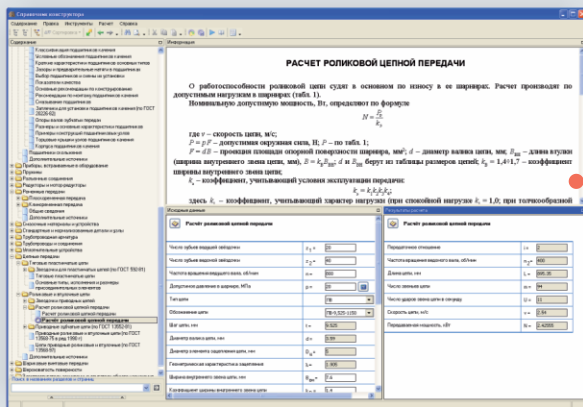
Справочник конструктора

Содержание Правка Инструменты Расчет Справка

Содержание

Информация

РАСЧЕТ РОЛИКОВОЙ ЦЕПНОЙ ПЕРЕДАЧИ

О работоспособности роликовой цепи судят в основном по износу в ее шарнирах. Расчет производят по допускаемым нагрузкам в шарнирах (табл. 1).

Номинальную допустимую мощность, Вт, определяют по формуле

$N = \frac{P_v}{K_э}$

где $v$ – скорость цепи, м/с;

$P = pF$ – допустимая окружная сила, Н; $p$ – по табл. 1;

$F = dB$ – проекция площади опорной поверхности шарнира, мм²; $d$ – диаметр валика цепи, мм; $B_{вн}$ – длина втулки (ширина внутреннего звена цепи, мм), $B = k_ш B_{вн}$; $d$ и $B_{вн}$ берут из таблицы размеров цепей; $k_ш$ = 1,4÷1,7 – коэффициент ширины внутреннего звена цепи;

$K_э$ – коэффициент, учитывающий условия эксплуатации передачи:

$K_э = k_1 k_2 k_3 k_4 k_5$;

здесь $k_1$ – коэффициент, учитывающий характер нагрузки (при спокойной нагрузке $k_1$ = 1,0; при толчкообразной

Исходные данные

Расчет роликовой цепной передачи

| | | |
|---|---|---|
| Число зубьев ведущей звездочки | $z_1$ = | 20 |
| Число зубьев ведомой звездочки | $z_2$ = | 50 |
| Частота вращения ведущего вала, об/мин | $n_1$ = | 500 |
| Допускаемое давление в шарнирах, МПа | $p$ = | 28 |
| Тип цепи | | ПР |
| Обозначение цепи | | ПР-9,525-1350 |
| Шаг цепи, мм | $t$ = | 9.525 |
| Диаметр валика цепи, мм | $d$ = | 3.59 |
| Диаметр элемента зацепления цепи, мм | $d_1$ = | 5.08 |
| Геометрическая характеристика зацепления | $\lambda$ = | 1.600 |
| Ширина внутреннего звена цепи, мм | $B_{вн}$ = | 7.6 |
| Коэффициент ширины внутреннего звена цепи | $k_ш$ = | |

Результаты расчета

Расчет роликовой цепной передачи

| | | |
|---|---|---|
| Передаточное отношение | $i$ = | 2 |
| Частота вращения ведомого вала, об/мин | $n_2$ = | 400 |
| Длина цепи, мм | $L$ = | 695.25 |
| Число звеньев цепи | $L_t$ = | 94 |
| Число ударов звена цепи в секунду | $U$ = | 11 |
| Скорость цепи, м/с | $v$ = | 2.54 |
| Передаваемая мощность, кВт | $N$ = | 2.42895 |